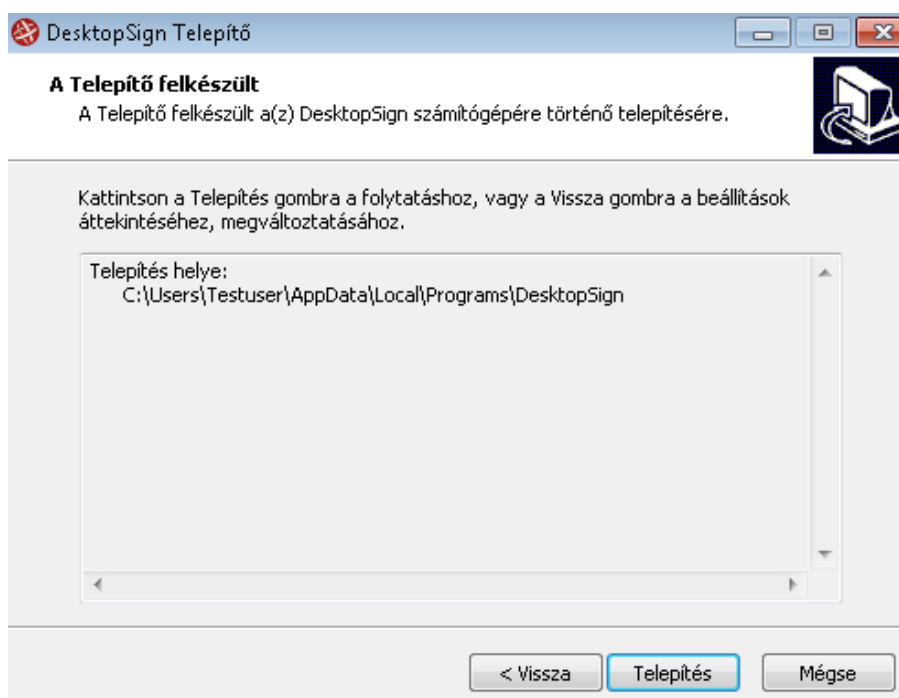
DesktopSign Telepítő

A Telepítő felkészült
A Telepítő felkészült a(z) DesktopSign számítógépére történő telepítésére.

Kattintson a Telepítés gombra a folytatáshoz, vagy a Vissza gombra a beállítások áttekintéséhez, megváltoztatásához.

Telepítés helye:
C:\Users\Testuser\AppData\Local\Programs\DesktopSign

< Vissza | Telepítés | Mégse